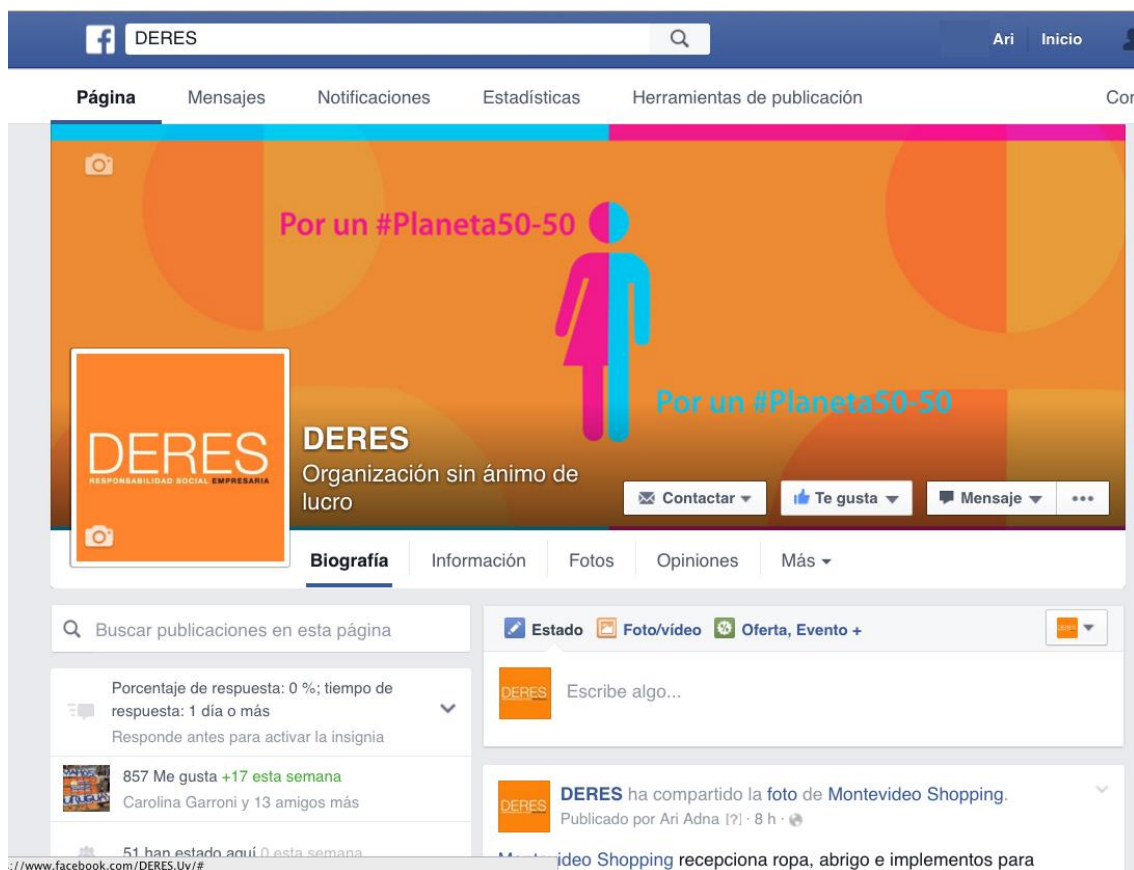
DERES

Ari Inicio

Página Mensajes Notificaciones Estadísticas Herramientas de publicación Cor

Por un #Planeta50-50

Por un #Planeta50-50

DERES
RESPONSABILIDAD SOCIAL EMPRESARIA

DERES
Organización sin ánimo de lucro

Contactar Te gusta Mensaje •••

Biografía Información Fotos Opiniones Más

Buscar publicaciones en esta página

Estado Foto/vídeo Oferta, Evento +

Porcentaje de respuesta: 0 %; tiempo de respuesta: 1 día o más
Responde antes para activar la insignia

DERES Escribe algo...

857 Me gusta +17 esta semana
Carolina Garroni y 13 amigos más

DERES ha compartido la foto de Montevideo Shopping.
Publicado por Ari Adna [?] · 8 h ·

51 han estado aquí 0 esta semana

://www.facebook.com/DERES.Uy/#

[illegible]ideo Shopping recepciona ropa, abrigo e implementos para